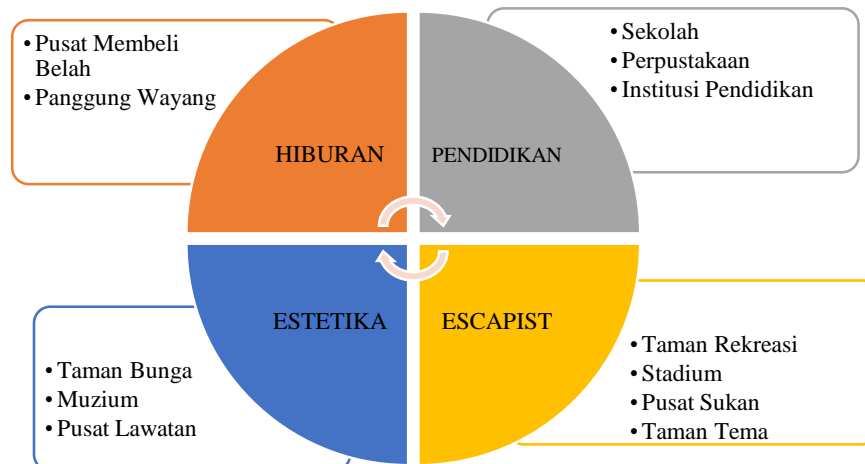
• Pusat Membeli Belah
• Panggung Wayang

HIBURAN

• Sekolah
• Perpustakaan
• Institusi Pendidikan

PENDIDIKAN

ESTETIKA

• Taman Bunga
• Muzium
• Pusat Lawatan

ESCAPIST

• Taman Rekreasi
• Stadium
• Pusat Sukan
• Taman Tema